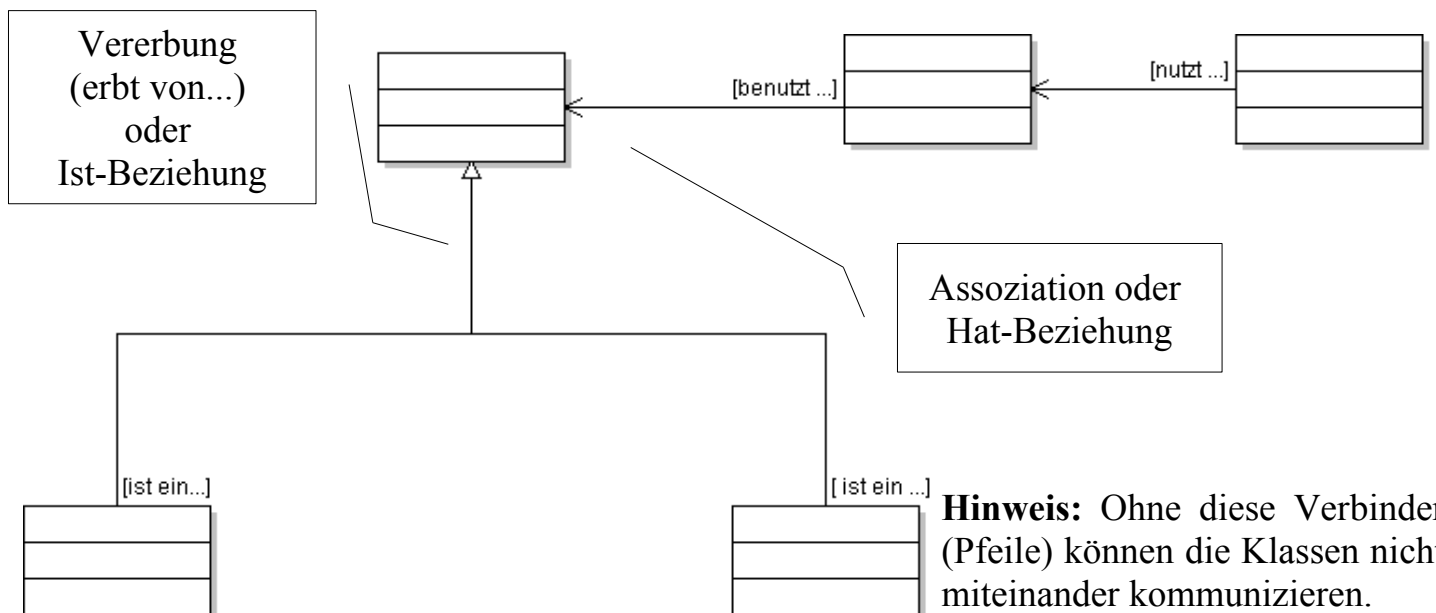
Vererbung (erbt von...) oder Ist-Beziehung

[benutzt ...]

[nutzt ...]

Assoziation oder Hat-Beziehung

[ist ein...]

[ ist ein ...]

**Hinweis:** Ohne diese Verbinder (Pfeile) können die Klassen nicht miteinander kommunizieren.